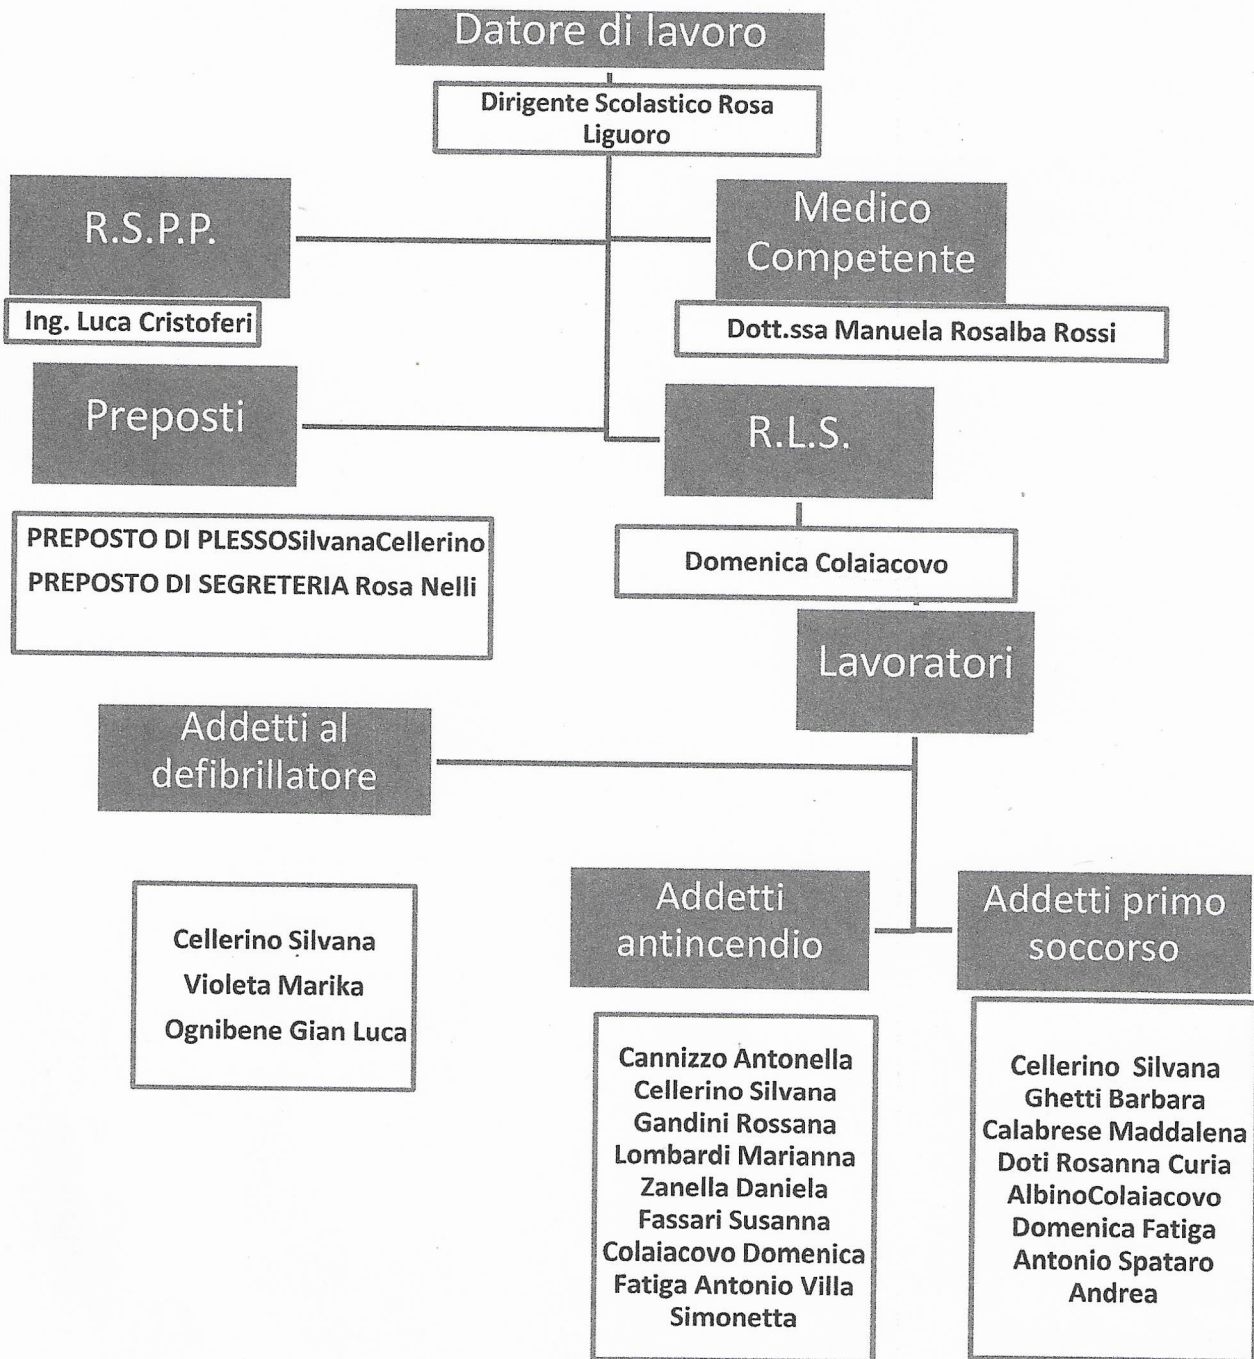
Datore di lavoro

Dirigente Scolastico Rosa Liguoro

R.S.P.P.

Ing. Luca Cristoferi

Medico Competente

Dott.ssa Manuela Rosalba Rossi

Preposti

PREPOSTO DI PLESSOSilvanaCellerino
PREPOSTO DI SEGRETERIA Rosa Nelli

R.L.S.

Domenica Colaiacovo

Lavoratori

Addetti al defibrillatore

Cellerino Silvana
Violeta Marika
Ognibene Gian Luca

Addetti antincendio

Cannizzo Antonella
Cellerino Silvana
Gandini Rossana
Lombardi Marianna
Zanella Daniela
Fassari Susanna
Colaiacovo Domenica
Fatiga Antonio Villa
Simonetta

Addetti primo soccorso

Cellerino Silvana
Ghetti Barbara
Calabrese Maddalena
Doti Rosanna Curia
AlbinoColaiacovo
Domenica Fatiga
Antonio Spataro
Andrea